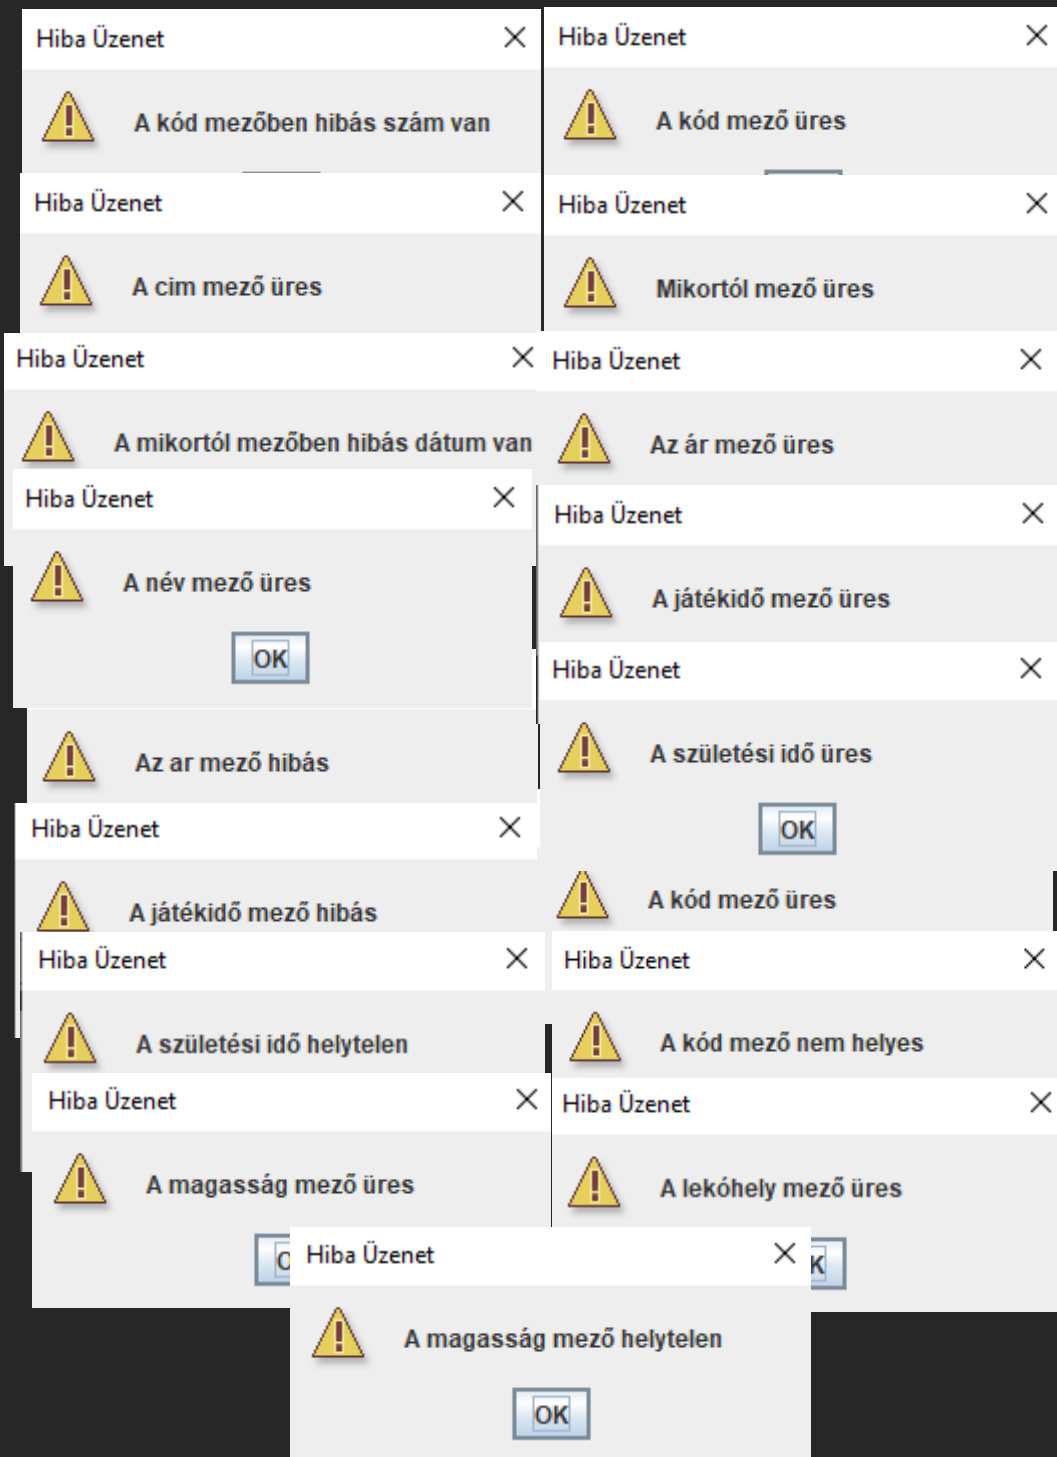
Hiba Üzenet ✕

A kód mezőben hibás szám van

Hiba Üzenet ✕

A kód mező üres

Hiba Üzenet ✕

A cim mező üres

Hiba Üzenet ✕

Mikortól mező üres

Hiba Üzenet ✕

A mikortól mezőben hibás dátum van

Hiba Üzenet ✕

Az ár mező üres

Hiba Üzenet ✕

A név mező üres

OK

Hiba Üzenet ✕

A játékidő mező üres

Az ar mező hibás

Hiba Üzenet ✕

A születési idő üres

OK

Hiba Üzenet ✕

A játékidő mező hibás

A kód mező üres

Hiba Üzenet ✕

A születési idő helytelen

Hiba Üzenet ✕

A kód mező nem helyes

Hiba Üzenet ✕

A magasság mező üres

Hiba Üzenet ✕

A lekóhely mező üres

Hiba Üzenet ✕

A magasság mező helytelen

OK